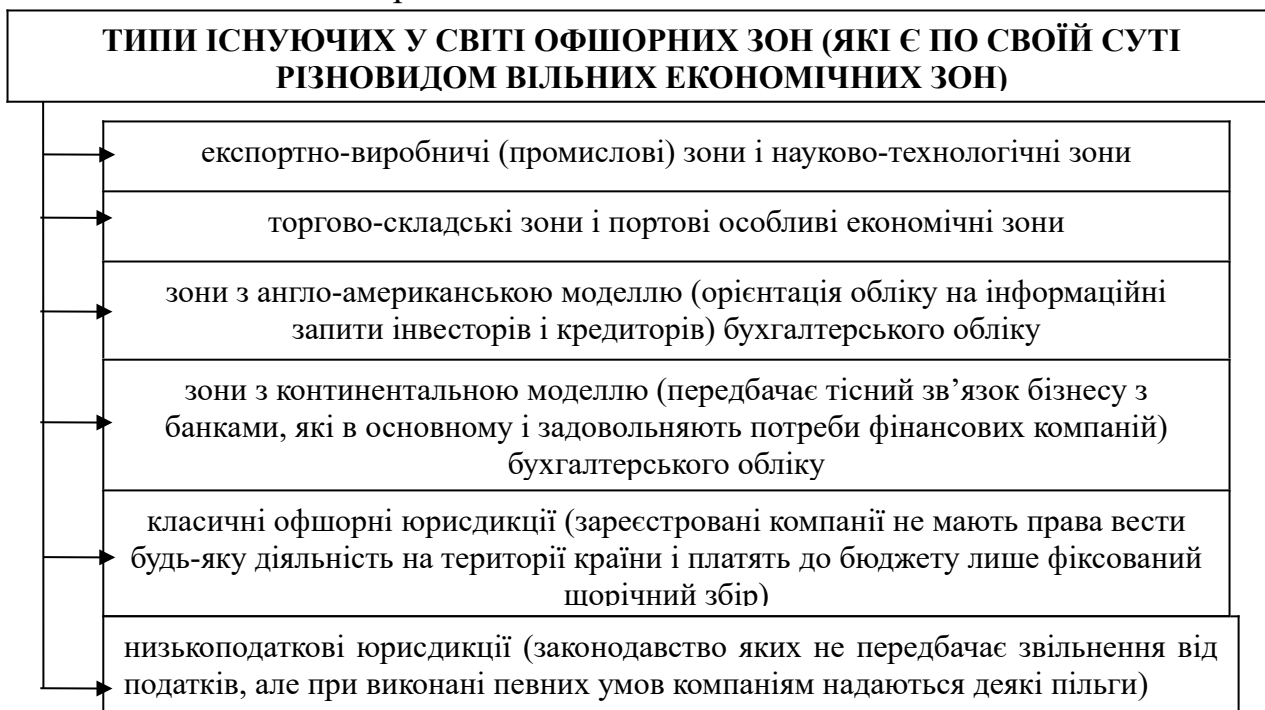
ТИПИ ІСНУЮЧИХ У СВІТІ ОФШОРНИХ ЗОН (ЯКІ Є ПО СВОЇЙ СУТІ РІЗНОВИДОМ ВІЛЬНИХ ЕКОНОМІЧНИХ ЗОН)

експортно-виробничі (промислові) зони і науково-технологічні зони

торгово-складські зони і портові особливі економічні зони

зони з англо-американською моделлю (орієнтація обліку на інформаційні запити інвесторів і кредиторів) бухгалтерського обліку

зони з континентальною моделлю (передбачає тісний зв'язок бізнесу з банками, які в основному і задовольняють потреби фінансових компаній) бухгалтерського обліку

класичні офшорні юрисдикції (зареєстровані компанії не мають права вести будь-яку діяльність на території країни і платять до бюджету лише фіксований щорічний збір)

низькоподаткові юрисдикції (законодавство яких не передбачає звільнення від податків, але при виконані певних умов компаніям надаються деякі пільги)